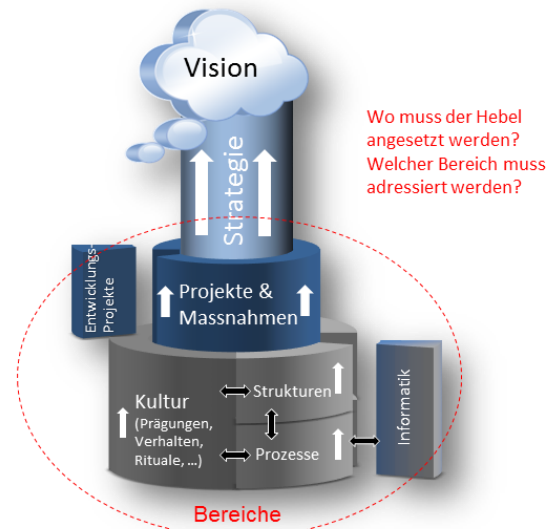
Vision

Wo muss der Hebel angesetzt werden? Welcher Bereich muss adressiert werden?

Strategie

Entwicklungs-Projekte

Projekte & Massnahmen

Kultur (Prägungen, Verhalten, Rituale, …)

Strukturen

Prozesse

Informatik

Bereiche